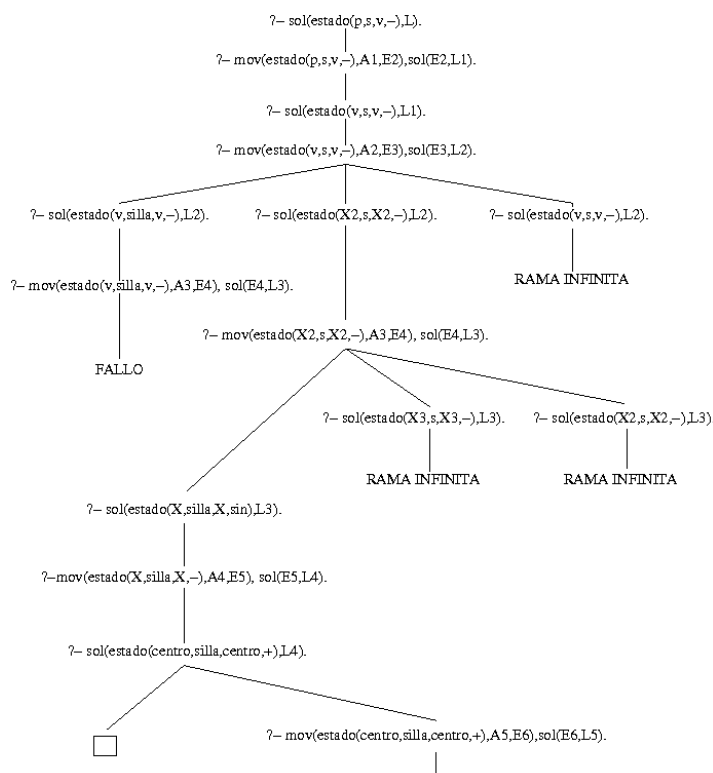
?– sol(estado(p,s,v,–),L).

?– mov(estado(p,s,v,–),A1,E2),sol(E2,L1).

?– sol(estado(v,s,v,–),L1).

?– mov(estado(v,s,v,–),A2,E3),sol(E3,L2).

?– sol(estado(v,silla,v,–),L2).

?– sol(estado(X2,s,X2,–),L2).

?– sol(estado(v,s,v,–),L2).

?– mov(estado(v,silla,v,–),A3,E4), sol(E4,L3).

RAMA INFINITA

?– mov(estado(X2,s,X2,–),A3,E4), sol(E4,L3).

FALLO

?– sol(estado(X3,s,X3,–),L3).

?– sol(estado(X2,s,X2,–),L3)

RAMA INFINITA

RAMA INFINITA

?– sol(estado(X,silla,X,sin),L3).

?–mov(estado(X,silla,X,–),A4,E5), sol(E5,L4).

?– sol(estado(centro,silla,centro,+),L4).

?– mov(estado(centro,silla,centro,+),A5,E6),sol(E6,L5).